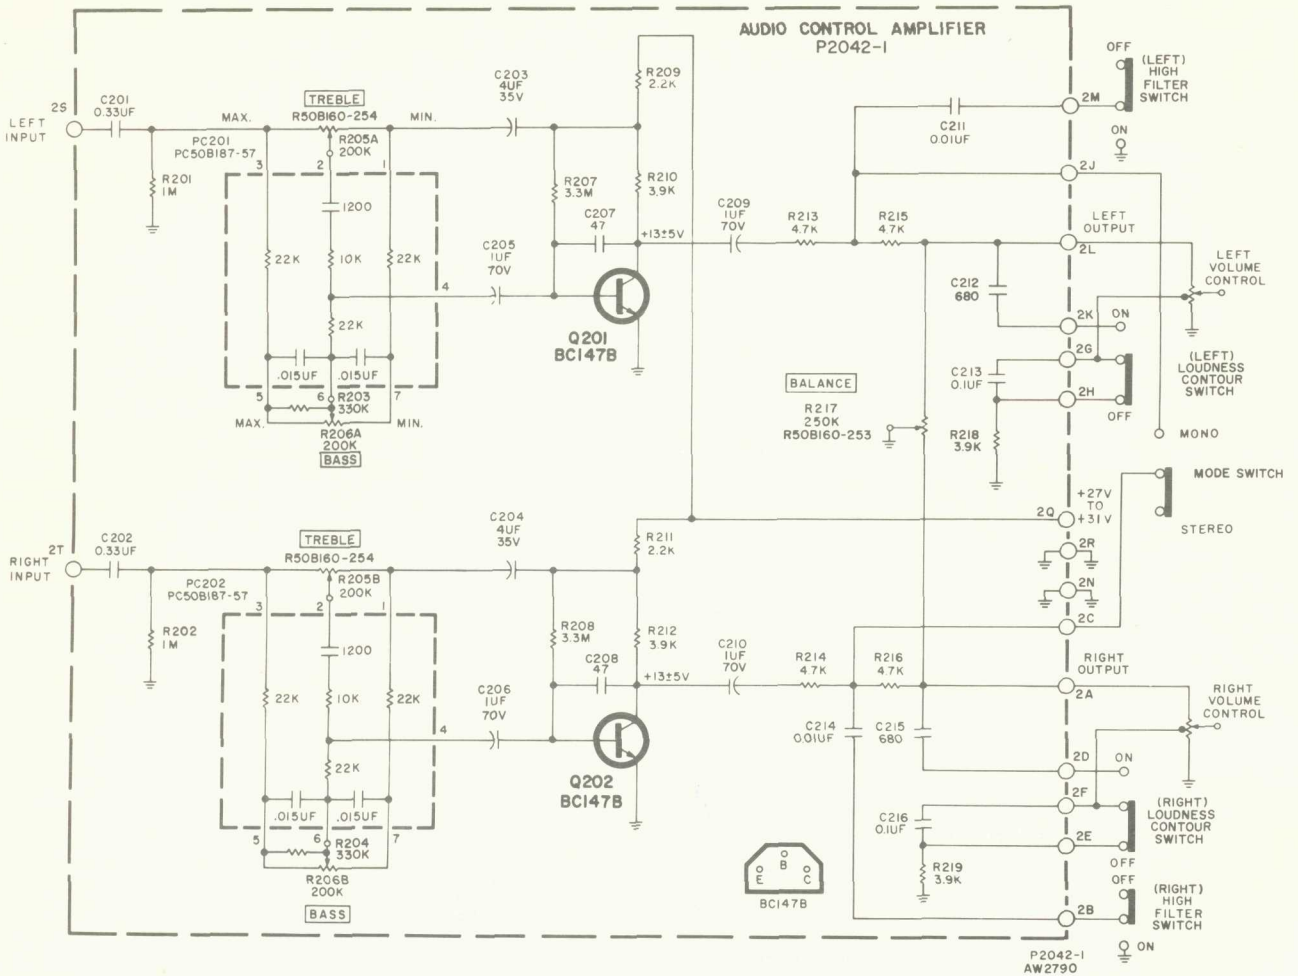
AUDIO CONTROL AMPLIFIER
P2042-1

OFF
(LEFT) HIGH FILTER SWITCH
ON

2S
LEFT INPUT
C201 0.33UF
MAX.
TREBLE
R50B160-254
MIN.
PC201 PC50B187-57
R205A 200K
3 2 1
R201 1M
1200
22K 10K 22K
22K
4
.015UF .015UF
5 6 7
R203 330K
MAX. MIN.
R206A 200K
BASS

C203 4UF 35V
R209 2.2K
R207 3.3M
R210 3.9K
C207 47
+13±5V
C205 1UF 70V
Q201 BC147B
C209 1UF 70V
R213 4.7K
R215 4.7K
C211 0.01UF
2M
2J
LEFT OUTPUT
2L
LEFT VOLUME CONTROL
C212 680
2K ON
2G
(LEFT) LOUDNESS CONTOUR SWITCH
C213 0.1UF
2H
OFF
BALANCE
R217 250K R50B160-253
R218 3.9K
MONO
MODE SWITCH
2Q +27V TO +31V
STEREO
2R
2N
2C

2T
RIGHT INPUT
C202 0.33UF
TREBLE
R50B160-254
PC202 PC50B187-57
R205B 200K
3 2 1
R202 1M
1200
22K 10K 22K
4
22K
.015UF .015UF
5 6 7
R204 330K
R206B 200K
BASS

C204 4UF 35V
R211 2.2K
R208 3.3M
R212 3.9K
C208 47
+13±5V
C206 1UF 70V
Q202 BC147B
C210 1UF 70V
R214 4.7K
R216 4.7K
RIGHT OUTPUT
2A
RIGHT VOLUME CONTROL
C214 0.01UF
C215 680
2D ON
2F
(RIGHT) LOUDNESS CONTOUR SWITCH
C216 0.1UF
2E
OFF
R219 3.9K
OFF
2B
(RIGHT) HIGH FILTER SWITCH
ON
B E C
BC147B
P2042-1 AW2790